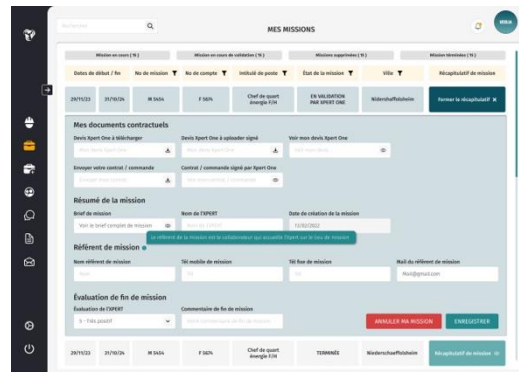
MES MISSIONS

Mission en cours ( 9 ) | Mission en cours de validation ( 9 ) | Missions supprimées ( 9 ) | Mission terminées ( 9 )

| Dates de début / fin | No de mission | No de compte | Intitulé de poste | État de la mission | Ville | Récapitulatif de mission |
|---|---|---|---|---|---|---|
| 29/11/23 | 31/10/24 | M 5454 | F 5674 | Chef de quart énergie F/H | EN VALIDATION PAR XPERT ONE | Niedershaeffolsheim | Fermer le récapitulatif ✕ |

Mes documents contractuels

Devis Xpert One à télécharger
Devis Xpert One à uploader signé
Voir mon devis Xpert One
Envoyer votre contrat / commande
Contrat / commande signé par Xpert One

Résumé de la mission

Brief de mission
Voir le brief complet de mission
Nom de l'EXPERT
Date de création de la mission
12/02/2022

Le référent de la mission est le collaborateur qui accueille l'expert sur le lieu de mission

Référent de mission

Nom référent de mission
Tél mobile de mission
Tél fixe de mission
Mail du référent de mission
Mail@gmail.com

Évaluation de fin de mission

Évaluation de l'EXPERT
3 - Très positif
Commentaire de fin de mission

ANNULER MA MISSION
ENREGISTRER

| 29/11/23 | 31/10/24 | M 5454 | F 5674 | Chef de quart énergie F/H | TERMINÉE | Niedershaeffolsheim | Récapitulatif de mission |